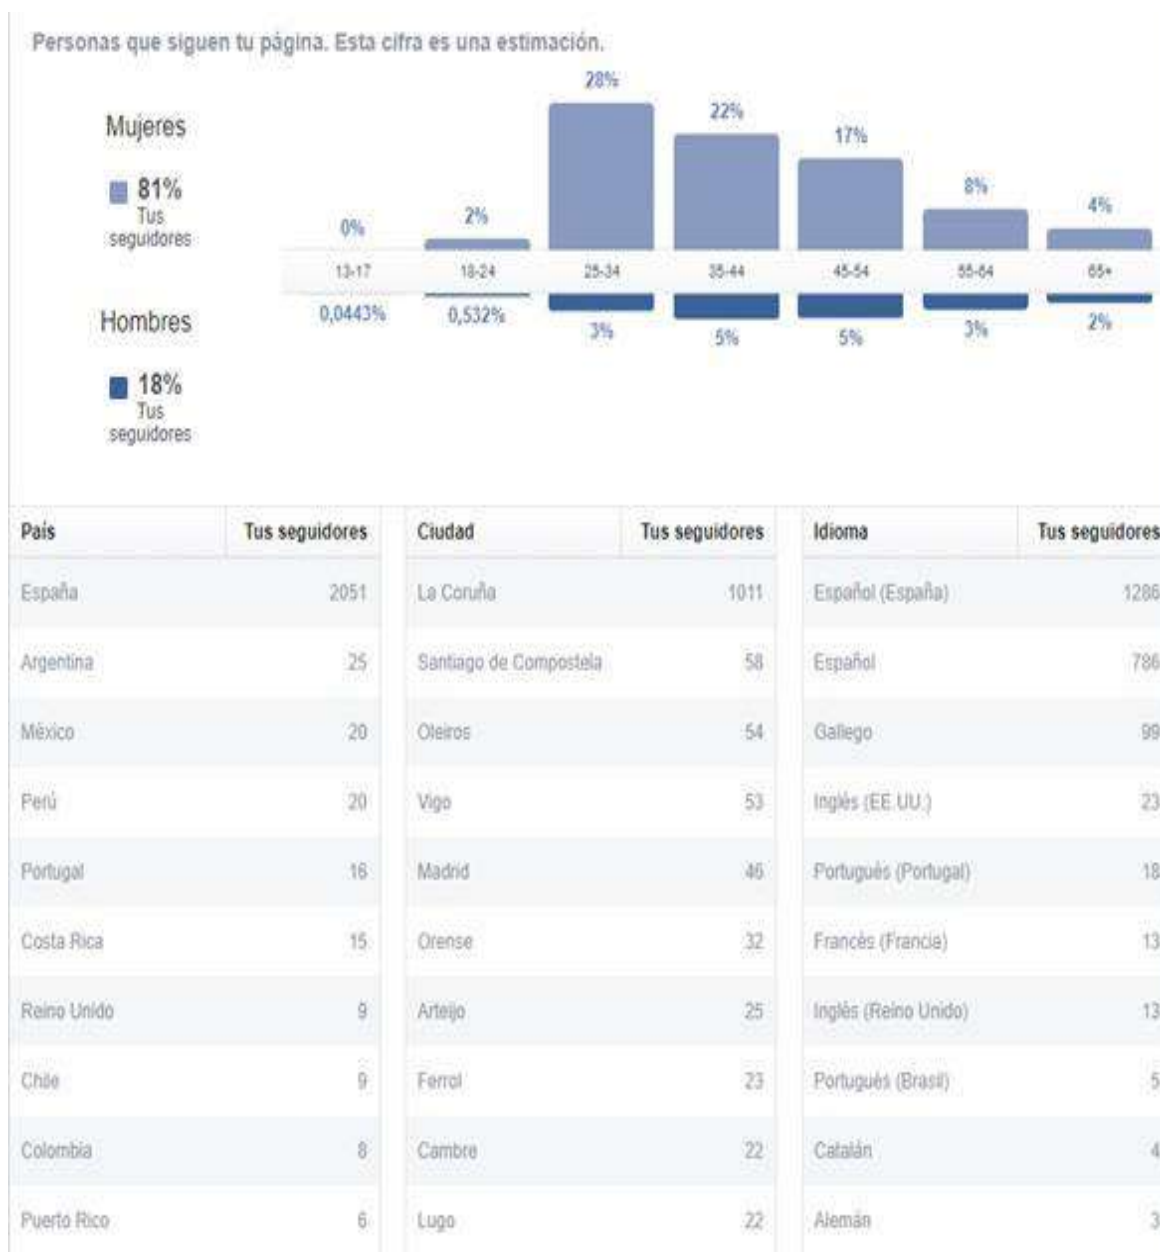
Personas que siguen tu página. Esta cifra es una estimación.

Mujeres

81%
Tus seguidores

Hombres

18%
Tus seguidores

| | 13-17 | 18-24 | 25-34 | 35-44 | 45-54 | 55-64 | 65+ |
|---|---|---|---|---|---|---|---|
| Mujeres | 0% | 2% | 28% | 22% | 17% | 8% | 4% |
| Hombres | 0,0443% | 0,532% | 3% | 5% | 5% | 3% | 2% |

| País | Tus seguidores |
|---|---|
| España | 2051 |
| Argentina | 25 |
| México | 20 |
| Perú | 20 |
| Portugal | 16 |
| Costa Rica | 15 |
| Reino Unido | 9 |
| Chile | 9 |
| Colombia | 8 |
| Puerto Rico | 6 |

| Ciudad | Tus seguidores |
|---|---|
| La Coruña | 1011 |
| Santiago de Compostela | 58 |
| Oleiros | 54 |
| Vigo | 53 |
| Madrid | 46 |
| Orense | 32 |
| Arteijo | 25 |
| Ferrol | 23 |
| Cambre | 22 |
| Lugo | 22 |

| Idioma | Tus seguidores |
|---|---|
| Español (España) | 1286 |
| Español | 786 |
| Gallego | 99 |
| Inglés (EE.UU.) | 23 |
| Portugués (Portugal) | 18 |
| Francés (Francia) | 13 |
| Inglés (Reino Unido) | 13 |
| Portugués (Brasil) | 5 |
| Catalán | 4 |
| Alemán | 3 |